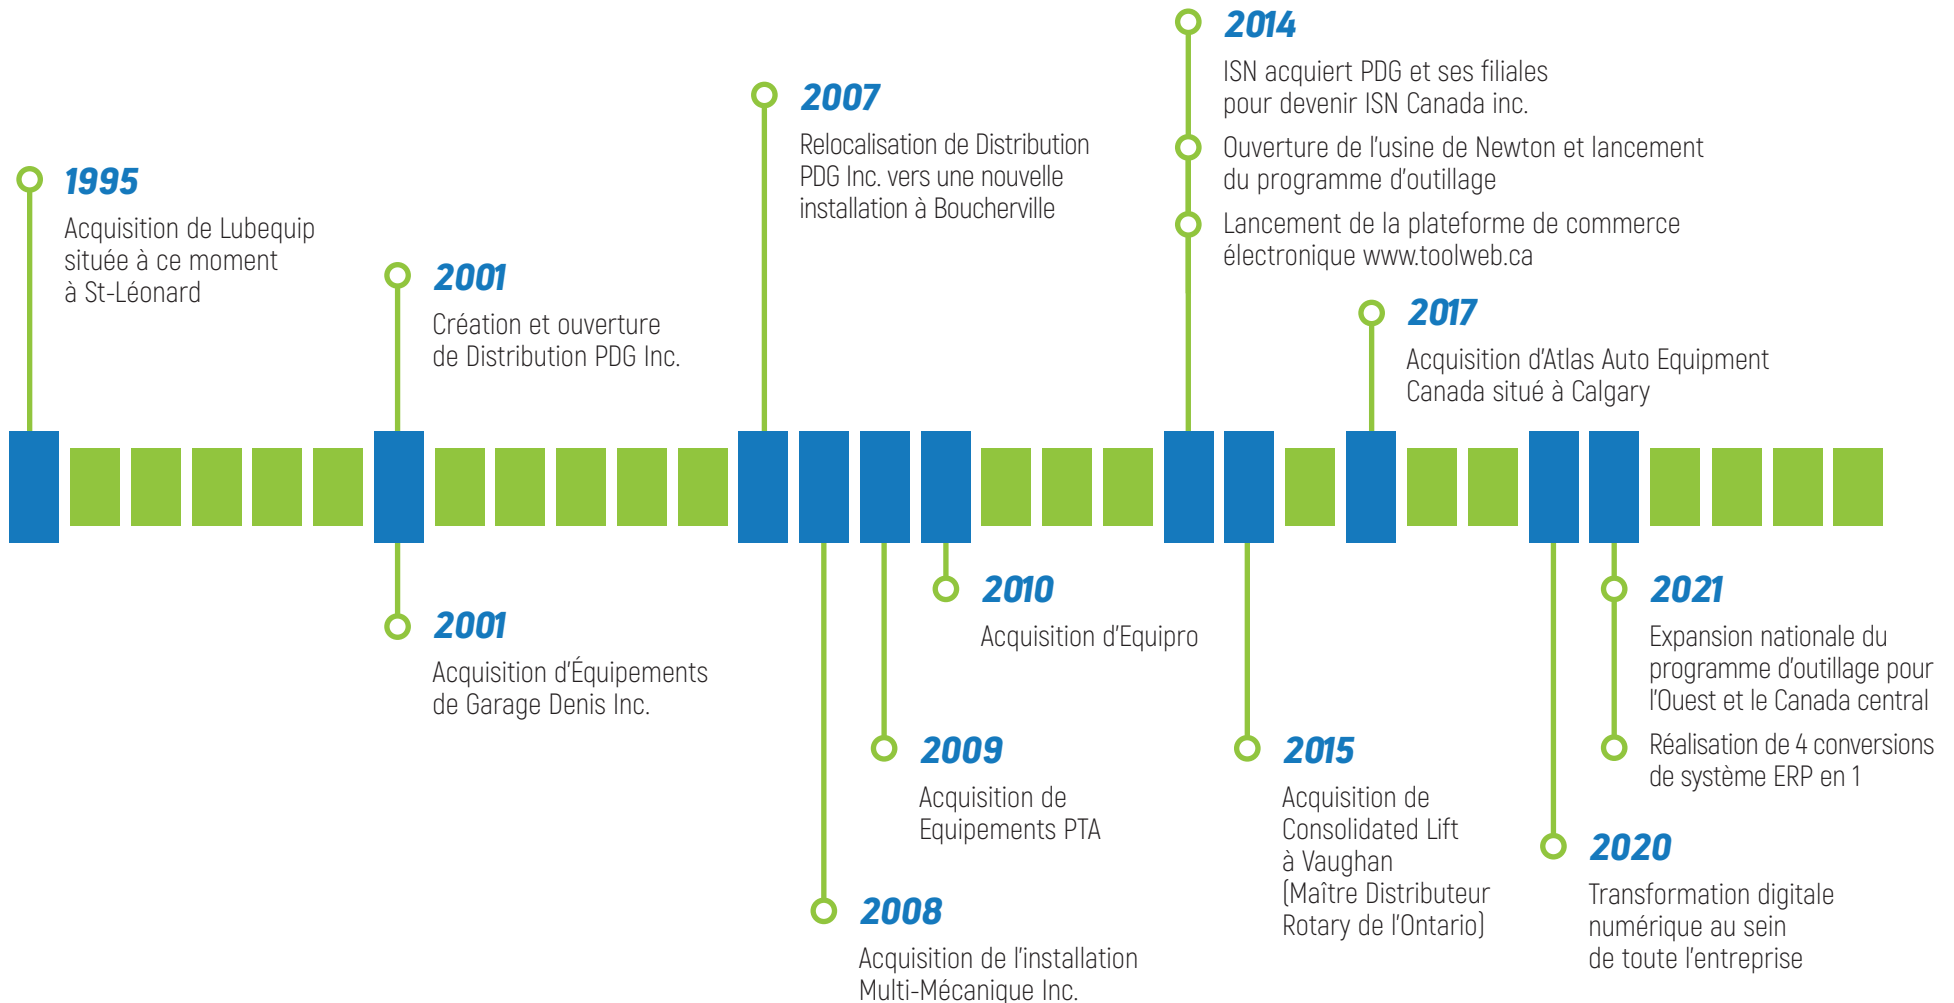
1995
Acquisition de Lubequip située à ce moment à St-Léonard

2001
Création et ouverture de Distribution PDG Inc.

2001
Acquisition d'Équipements de Garage Denis Inc.

2007
Relocalisation de Distribution PDG Inc. vers une nouvelle installation à Boucherville

2008
Acquisition de l'installation Multi-Mécanique Inc.

2009
Acquisition de Equipements PTA

2010
Acquisition d'Equipro

2014
ISN acquiert PDG et ses filiales pour devenir ISN Canada inc.

Ouverture de l'usine de Newton et lancement du programme d'outillage

Lancement de la plateforme de commerce électronique www.toolweb.ca

2015
Acquisition de Consolidated Lift à Vaughan (Maître Distributeur Rotary de l'Ontario)

2017
Acquisition d'Atlas Auto Equipment Canada situé à Calgary

2020
Transformation digitale numérique au sein de toute l'entreprise

2021
Expansion nationale du programme d'outillage pour l'Ouest et le Canada central

Réalisation de 4 conversions de système ERP en 1